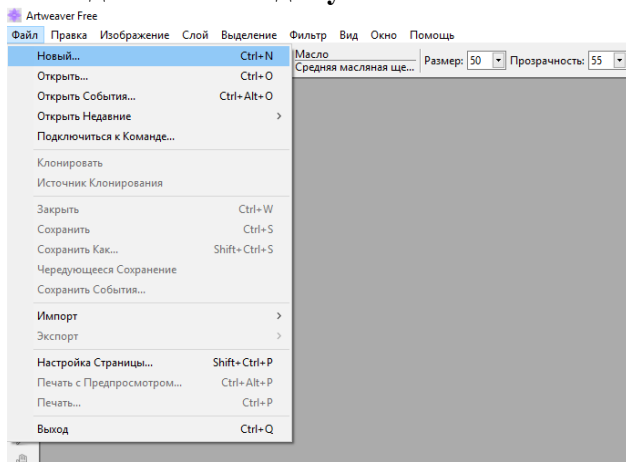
Artweaver Free
Файл Правка Изображение Слой Выделение Фильтр Вид Окно Помощь

Новый... Ctrl+N
Открыть... Ctrl+O
Открыть События... Ctrl+Alt+O
Открыть Недавние
Подключиться к Команде...
Клонировать
Источник Клонирования
Закрыть Ctrl+W
Сохранить Ctrl+S
Сохранить Как... Shift+Ctrl+S
Чередующееся Сохранение
Сохранить События...
Импорт
Экспорт
Настройка Страницы... Shift+Ctrl+P
Печать с Предпросмотром... Ctrl+Alt+P
Печать... Ctrl+P
Выход Ctrl+Q

Масло
Средняя масляная ще...
Размер: 50
Прозрачность: 55